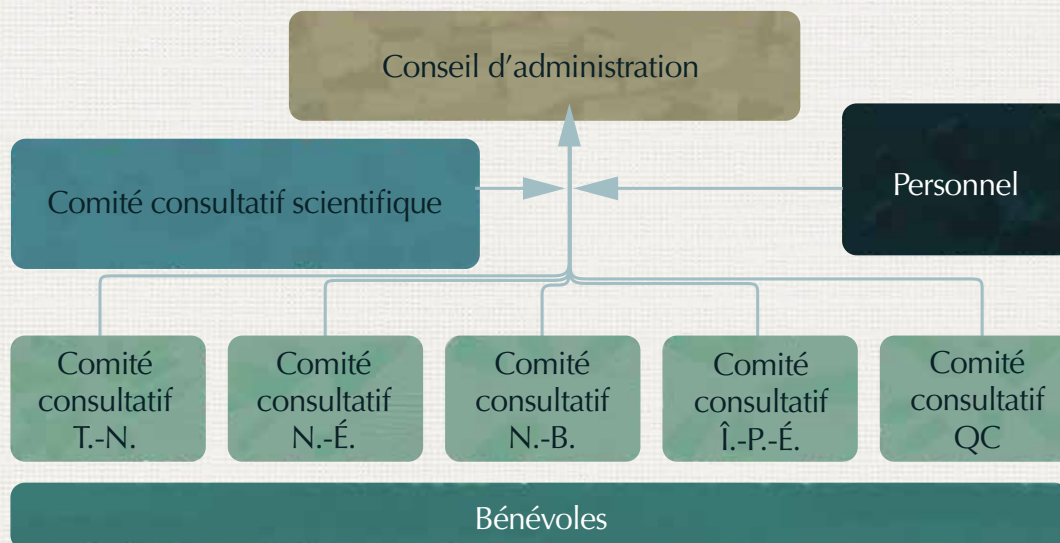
Conseil d'administration

Comité consultatif scientifique

Personnel

Comité consultatif T.-N.

Comité consultatif N.-É.

Comité consultatif N.-B.

Comité consultatif Î.-P.-É.

Comité consultatif QC

Bénévoles